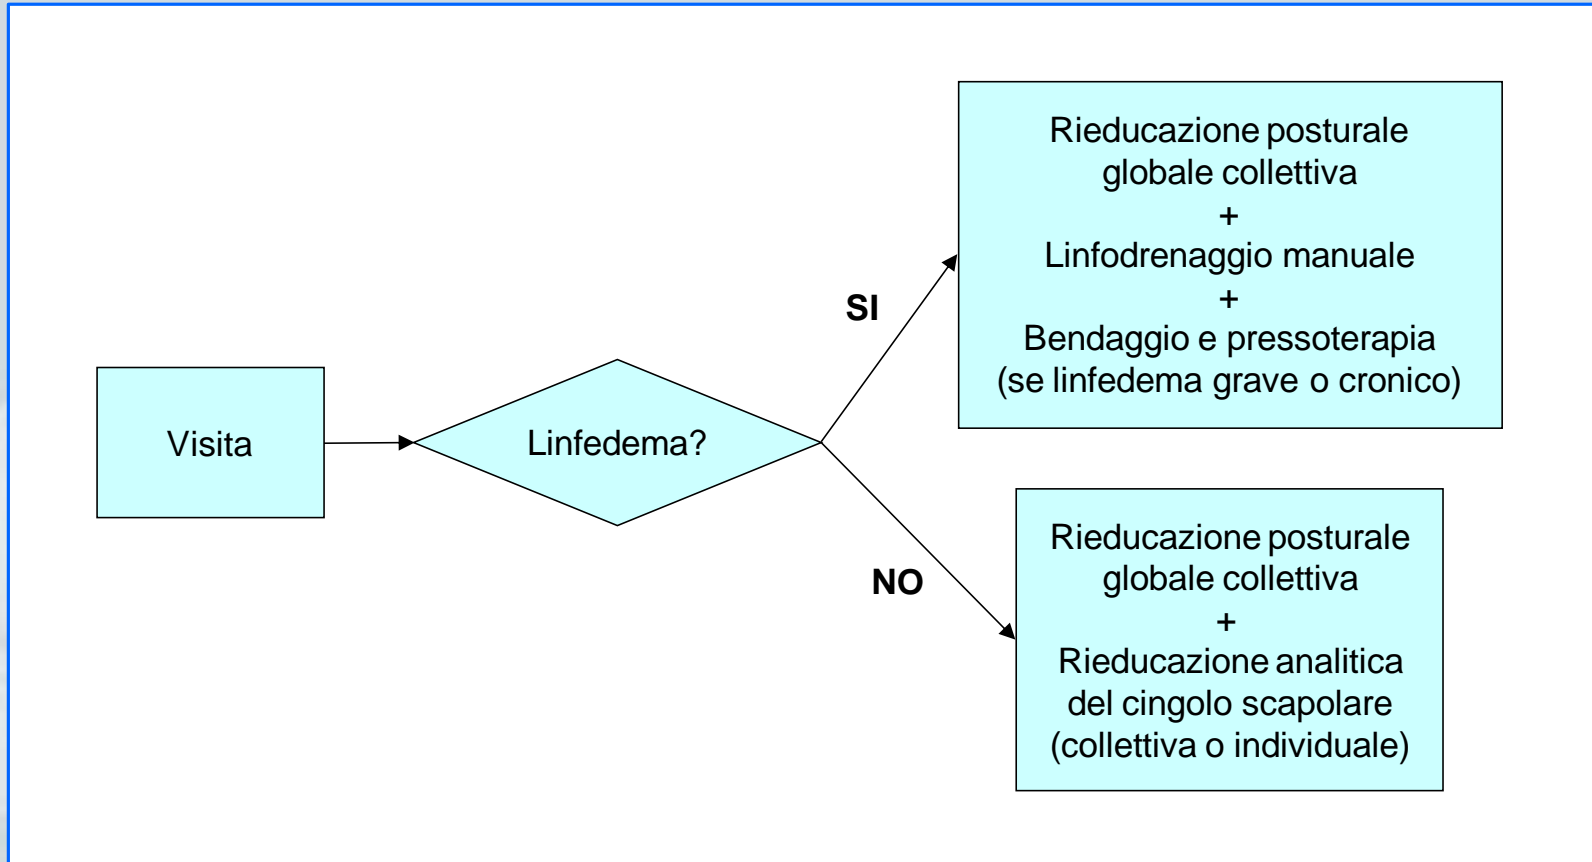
Visita

Linfedema?

SI

NO

Rieducazione posturale globale collettiva
+
Linfodrenaggio manuale
+
Bendaggio e pressoterapia
(se linfedema grave o cronico)

Rieducazione posturale globale collettiva
+
Rieducazione analitica del cingolo scapolare
(collettiva o individuale)